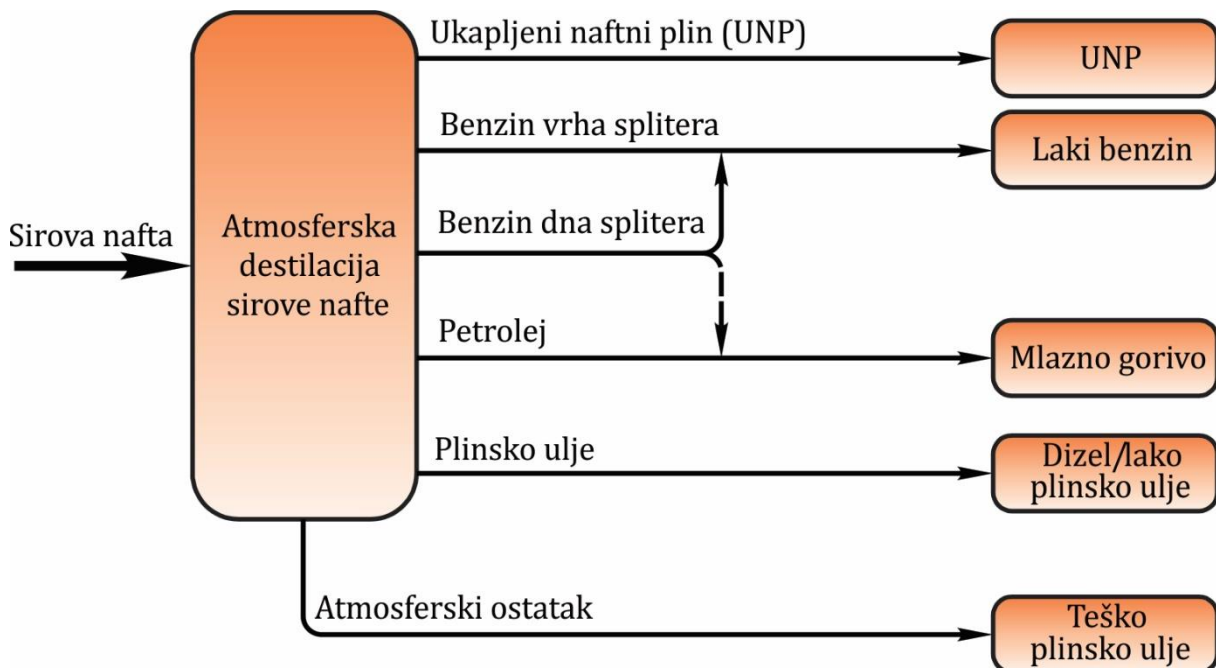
Sirova nafta

Atmosferska destilacija sirove nafte

Ukapljeni naftni plin (UNP)

Benzin vrha splitera

Benzin dna splitera

Petrolej

Plinsko ulje

Atmosferski ostatak

UNP

Laki benzin

Mlazno gorivo

Dizel/lako plinsko ulje

Teško plinsko ulje